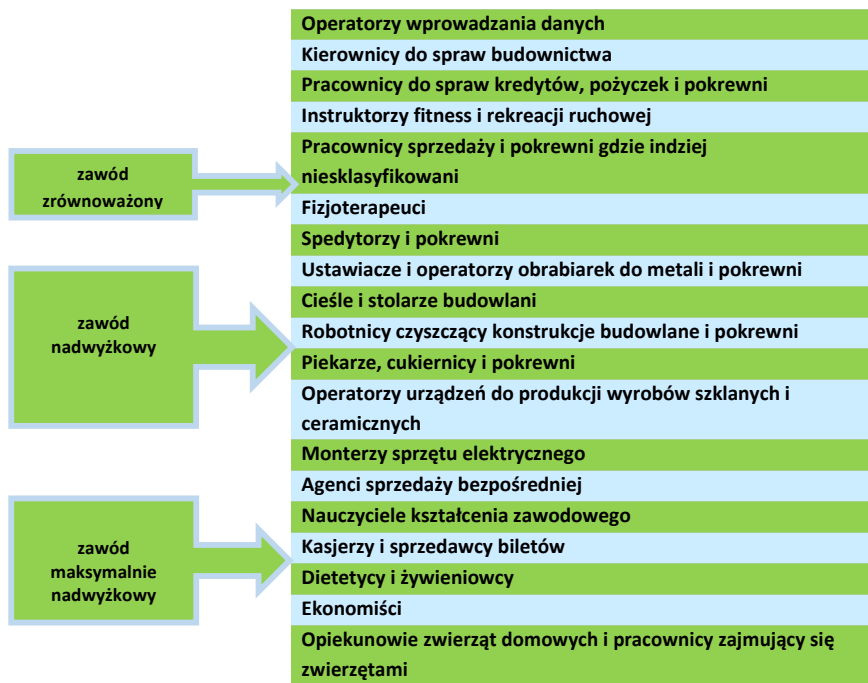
zawód zrównoważony

zawód nadwyżkowy

zawód maksymalnie nadwyżkowy

Operatorzy wprowadzania danych
Kierownicy do spraw budownictwa
Pracownicy do spraw kredytów, pożyczek i pokrewni
Instruktorzy fitness i rekreacji ruchowej
Pracownicy sprzedaży i pokrewni gdzie indziej niesklasyfikowani
Fizjoterapeuci
Spedytorzy i pokrewni
Ustawiacze i operatorzy obrabiarek do metali i pokrewni
Cieśle i stolarze budowlani
Robotnicy czyszczący konstrukcje budowlane i pokrewni
Piekarze, cukiernicy i pokrewni
Operatorzy urządzeń do produkcji wyrobów szklanych i ceramicznych
Monterzy sprzętu elektrycznego
Agenci sprzedaży bezpośredniej
Nauczyciele kształcenia zawodowego
Kasjerzy i sprzedawcy biletów
Dietetycy i żywieniowcy
Ekonomiści
Opiekunowie zwierząt domowych i pracownicy zajmujący się zwierzętami